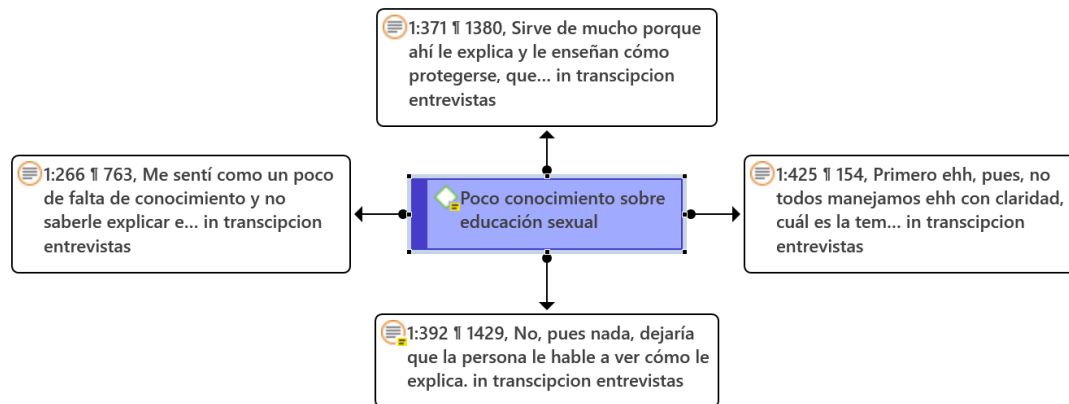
1:371 ¶ 1380, Sirve de mucho porque ahí le explica y le enseñan cómo protegerse, que... in transcipcion entrevistas

1:266 ¶ 763, Me sentí como un poco de falta de conocimiento y no saberle explicar e... in transcipcion entrevistas

Poco conocimiento sobre educación sexual

1:425 ¶ 154, Primero ehh, pues, no todos manejamos ehh con claridad, cuál es la tem... in transcipcion entrevistas

1:392 ¶ 1429, No, pues nada, dejaría que la persona le hable a ver cómo le explica. in transcipcion entrevistas